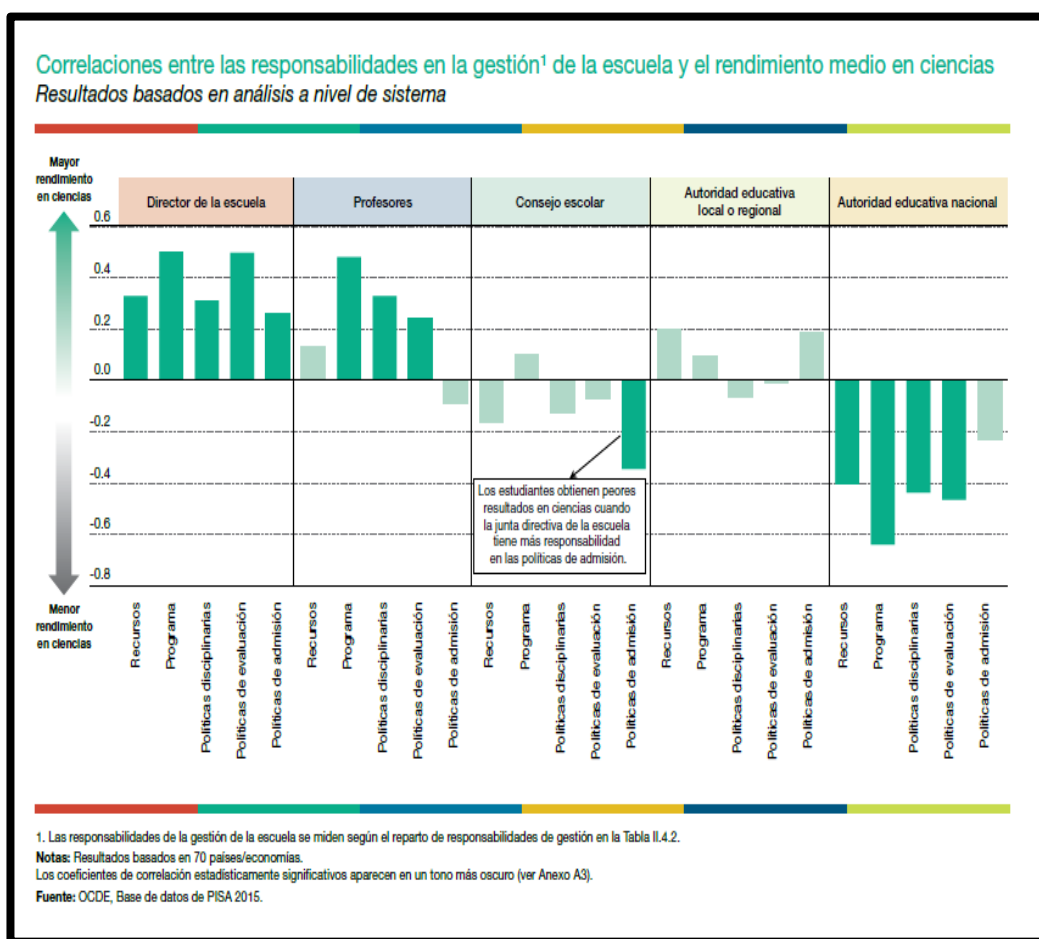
Correlaciones entre las responsabilidades en la gestión¹ de la escuela y el rendimiento medio en ciencias
Resultados basados en análisis a nivel de sistema

Mayor rendimiento en ciencias

Menor rendimiento en ciencias

Director de la escuela | Profesores | Consejo escolar | Autoridad educativa local o regional | Autoridad educativa nacional

0.6
0.4
0.2
0.0
-0.2
-0.4
-0.6
-0.8

Los estudiantes obtienen peores resultados en ciencias cuando la junta directiva de la escuela tiene más responsabilidad en las políticas de admisión.

Recursos
Programa
Políticas disciplinarias
Políticas de evaluación
Políticas de admisión
Recursos
Programa
Políticas disciplinarias
Políticas de evaluación
Políticas de admisión
Recursos
Programa
Políticas disciplinarias
Políticas de evaluación
Políticas de admisión
Recursos
Programa
Políticas disciplinarias
Políticas de evaluación
Políticas de admisión
Recursos
Programa
Políticas disciplinarias
Políticas de evaluación
Políticas de admisión

1. Las responsabilidades de la gestión de la escuela se miden según el reparto de responsabilidades de gestión en la Tabla II.4.2.
Notas: Resultados basados en 70 países/economías.
Los coeficientes de correlación estadísticamente significativos aparecen en un tono más oscuro (ver Anexo A3).
Fuente: OCDE, Base de datos de PISA 2015.